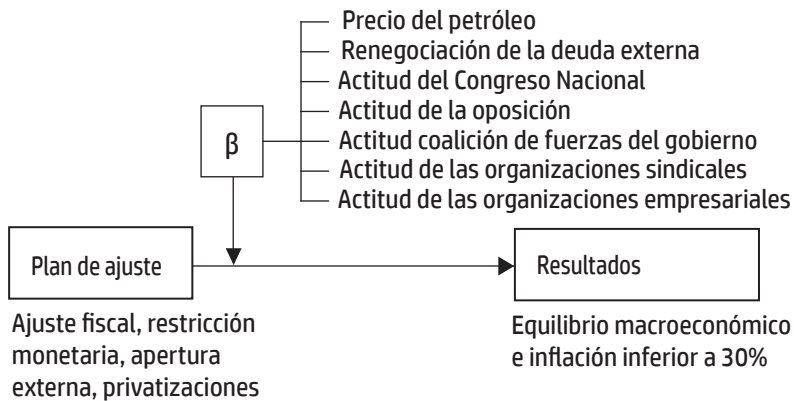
Precio del petróleo
Renegociación de la deuda externa
Actitud del Congreso Nacional
Actitud de la oposición
Actitud coalición de fuerzas del gobierno
Actitud de las organizaciones sindicales
Actitud de las organizaciones empresariales

β

Plan de ajuste

Resultados

Ajuste fiscal, restricción monetaria, apertura externa, privatizaciones

Equilibrio macroeconómico e inflación inferior a 30%